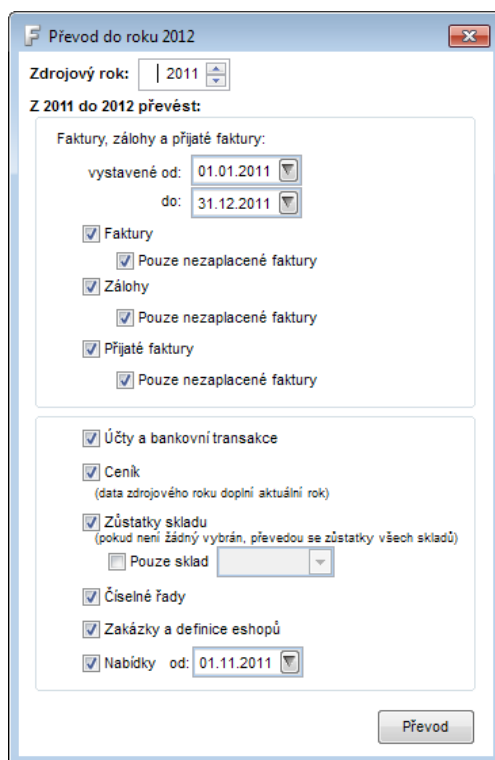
Převod do roku 2012

Zdrojový rok: 2011

Z 2011 do 2012 převést:

Faktury, zálohy a přijaté faktury:

vystavené od: 01.01.2011

do: 31.12.2011

Faktury

Pouze nezaplacené faktury

Zálohy

Pouze nezaplacené faktury

Přijaté faktury

Pouze nezaplacené faktury

Účty a bankovní transakce

Ceník
(data zdrojového roku doplní aktuální rok)

Zůstatky skladu
(pokud není žádný vybrán, převedou se zůstatky všech skladů)

Pouze sklad

Číselné řady

Zakázky a definice eshopů

Nabídky od: 01.11.2011

Převod